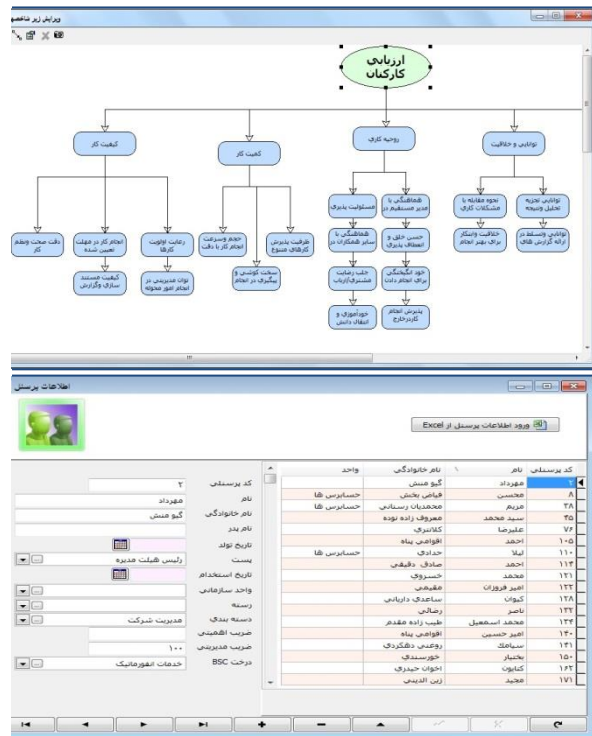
ویرایش زیر شاخص

ارزیابی کارکنان

کیفیت کار

کمیت کار

روحیه کاری

توانایی و خلاقیت

دقت صحت ونظم کار

انجام کار در مهلت تعیین شده

رعایت اولویت کارها

حجم وسرعت انجام کار با دقت

ظرفیت پذیرش کارهای متنوع

مسئولیت پذیری

هماهنگی با مدیر مستقیم در

نحوه مقابله با مشکلات کاری

توانایی تجزیه تحلیل ونتیجه

کیفیت مستند سازی وگزارش

توان مدیریتی در انجام امور محوله

سخت کوشی و پیگیری در انجام

هماهنگی با سایر همکاران در

حسن خلق و انعطاف پذیری

خلاقیت وابتکار برای بهتر انجام

توانایی وتسلط در ارائه گزارش های

جلب رضایت مشتری/ارباب

خود انگیختگی برای انجام دادن

خودآموزی و انتقال دانش

پذیرش انجام کاردرخارج

اطلاعات پرسنلی

ورود اطلاعات پرسنل از Excel

| کد پرسنلی | نام | نام خانوادگی | واحد |
|---|---|---|---|
| ۲ | مهرداد | گیو منش | |
| ۸ | محسن | فیاض بخش | حسابرسی ها |
| ۳۸ | مریم | محمدیان رستمانی | حسابرسی ها |
| ۴۵ | سید محمد | معروف زاده توده | |
| ۷۶ | علیرضا | کلانتری | |
| ۱۰۵ | احمد | اقوامی پناه | |
| ۱۱۰ | لیلا | حدادی | حسابرسی ها |
| ۱۱۴ | احمد | صادق دقیقی | |
| ۱۲۱ | محمد | خسروی | |
| ۱۲۲ | امیر فروزان | مقیمی | |
| ۱۲۸ | کیوان | ساعدی دارینانی | |
| ۱۳۲ | ناصر | رضائی | |
| ۱۳۴ | محمد اسمعیل | طیب زاده مقدم | |
| ۱۴۰ | امیر حسین | اقوامی پناه | |
| ۱۴۱ | سیامک | روغنی دهکردی | |
| ۱۵۰ | بختیار | خورسندی | |
| ۱۶۲ | کتایون | اخوان حیدری | |
| ۱۷۱ | مجید | زین الدینی | |

کد پرسنلی ۲
نام مهرداد
نام خانوادگی گیو منش
نام پدر
تاریخ تولد
پست رئیس هیئت مدیره
تاریخ استخدام
واحد سازمانی
دسته
دسته بندی مدیریت شرکت
ضریب اهمیت
ضریب مدیریتی ۱۰۰
درخت BSC خدمات انفورماتیک